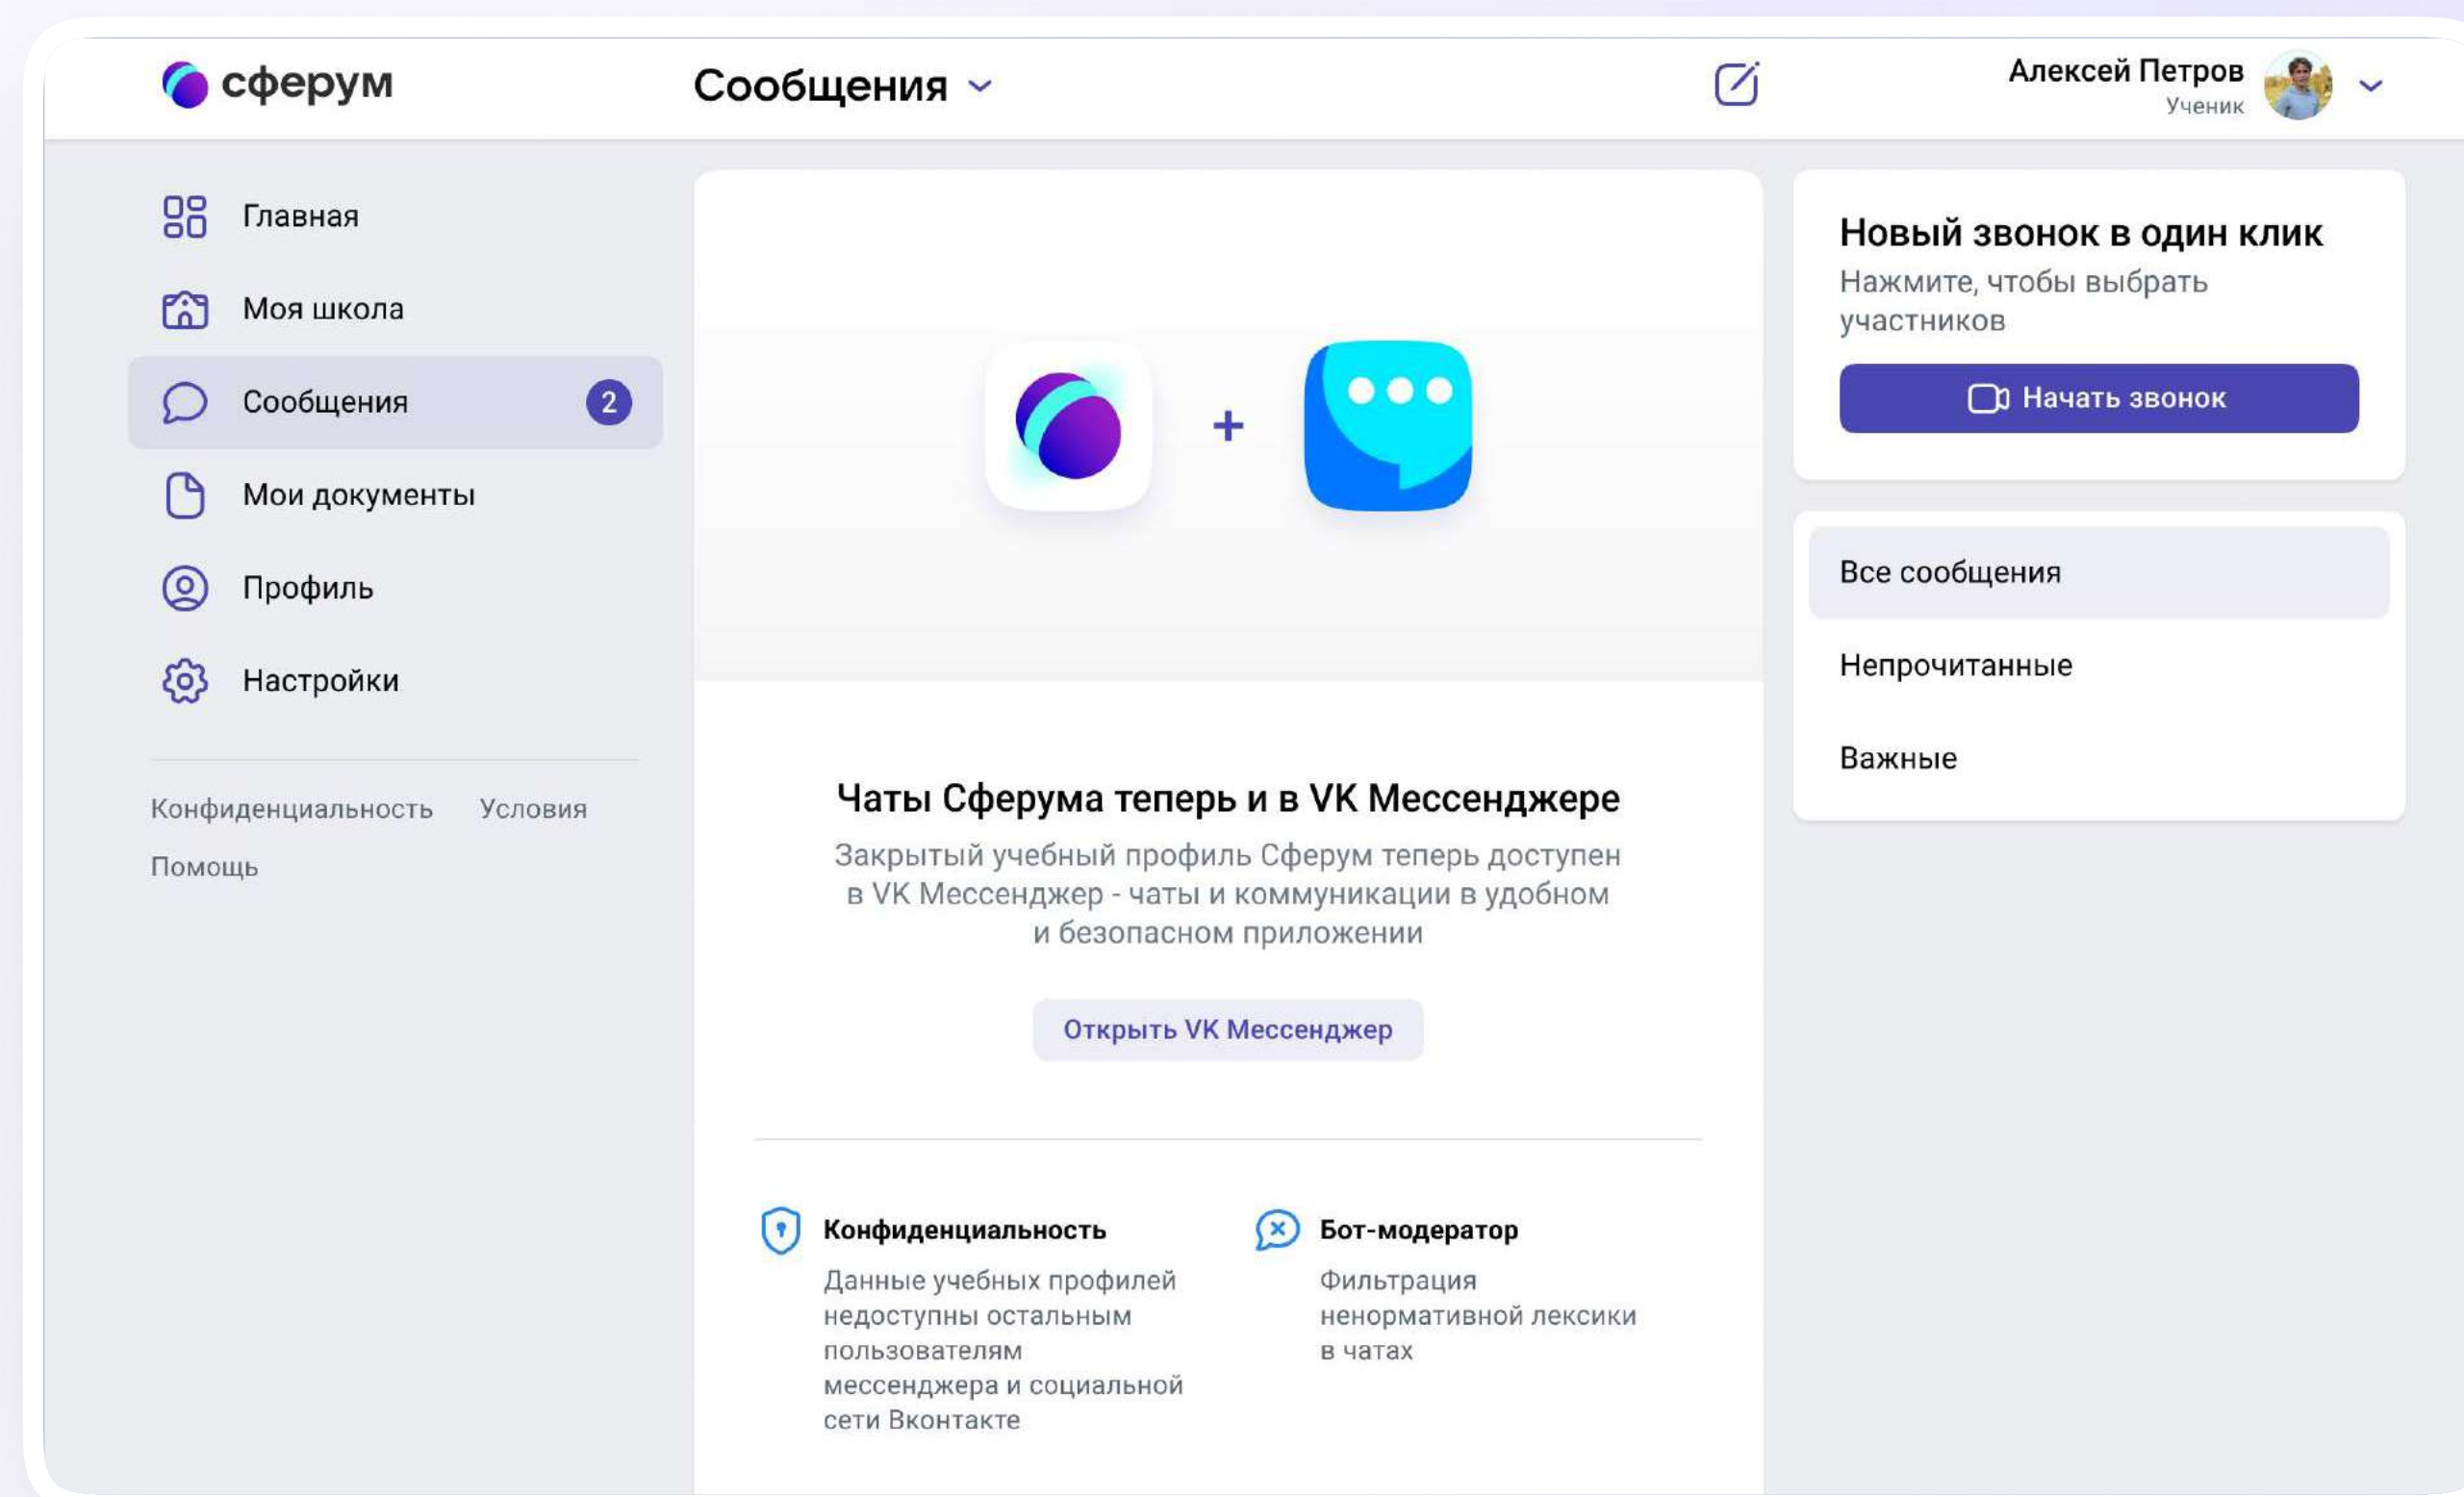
сферум

Сообщения

Алексей Петров
Ученик

Главная
Моя школа
Сообщения 2
Мои документы
Профиль
Настройки

Конфиденциальность Условия
Помощь

+

Чаты Сферума теперь и в VK Мессенджере

Закрытый учебный профиль Сферум теперь доступен в VK Мессенджер - чаты и коммуникации в удобном и безопасном приложении

Открыть VK Мессенджер

Конфиденциальность
Данные учебных профилей недоступны остальным пользователям мессенджера и социальной сети Вконтакте

Бот-модератор
Фильтрация ненормативной лексики в чатах

Новый звонок в один клик
Нажмите, чтобы выбрать участников

Начать звонок

Все сообщения
Непрочитанные
Важные